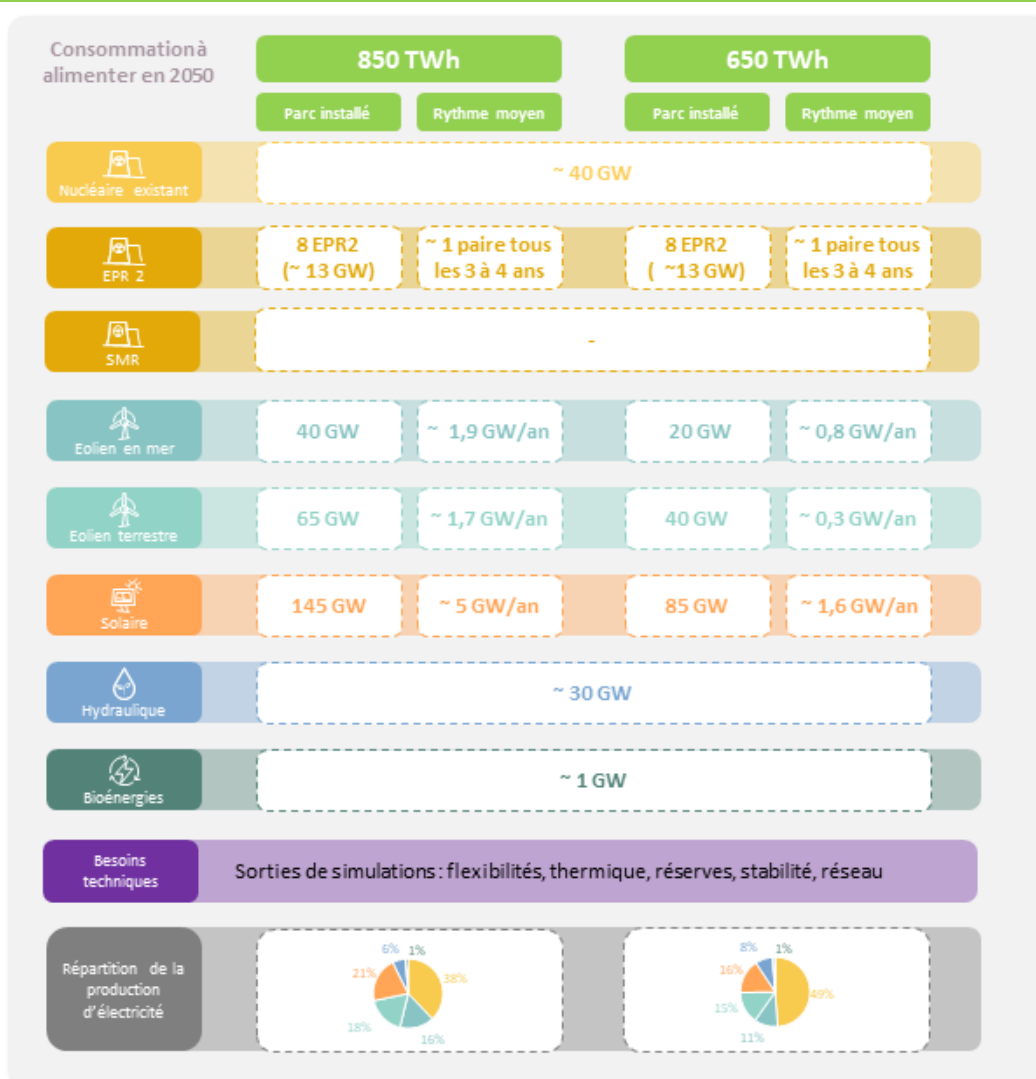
Consommationà alimenter en 2050

| | 850 TWh | | 650 TWh | |
|---|---|---|---|---|
| | Parc installé | Rythme moyen | Parc installé | Rythme moyen |
| Nucléaire existant | ~ 40 GW | | | |
| EPR 2 | 8 EPR2 (~ 13 GW) | ~ 1 paire tous les 3 à 4 ans | 8 EPR2 ( ~13 GW) | ~ 1 paire tous les 3 à 4 ans |
| SMR | - | | | |
| Eolien en mer | 40 GW | ~ 1,9 GW/an | 20 GW | ~ 0,8 GW/an |
| Eolien terrestre | 65 GW | ~ 1,7 GW/an | 40 GW | ~ 0,3 GW/an |
| Solaire | 145 GW | ~ 5 GW/an | 85 GW | ~ 1,6 GW/an |
| Hydraulique | ~ 30 GW | | | |
| Bioénergies | ~ 1 GW | | | |
| Besoins techniques | Sorties de simulations : flexibilités, thermique, réserves, stabilité, réseau | | | |
| Répartition de la production d'électricité | 6% 1% 38% 16% 18% 21% | | 8% 1% 49% 11% 15% 16% | |